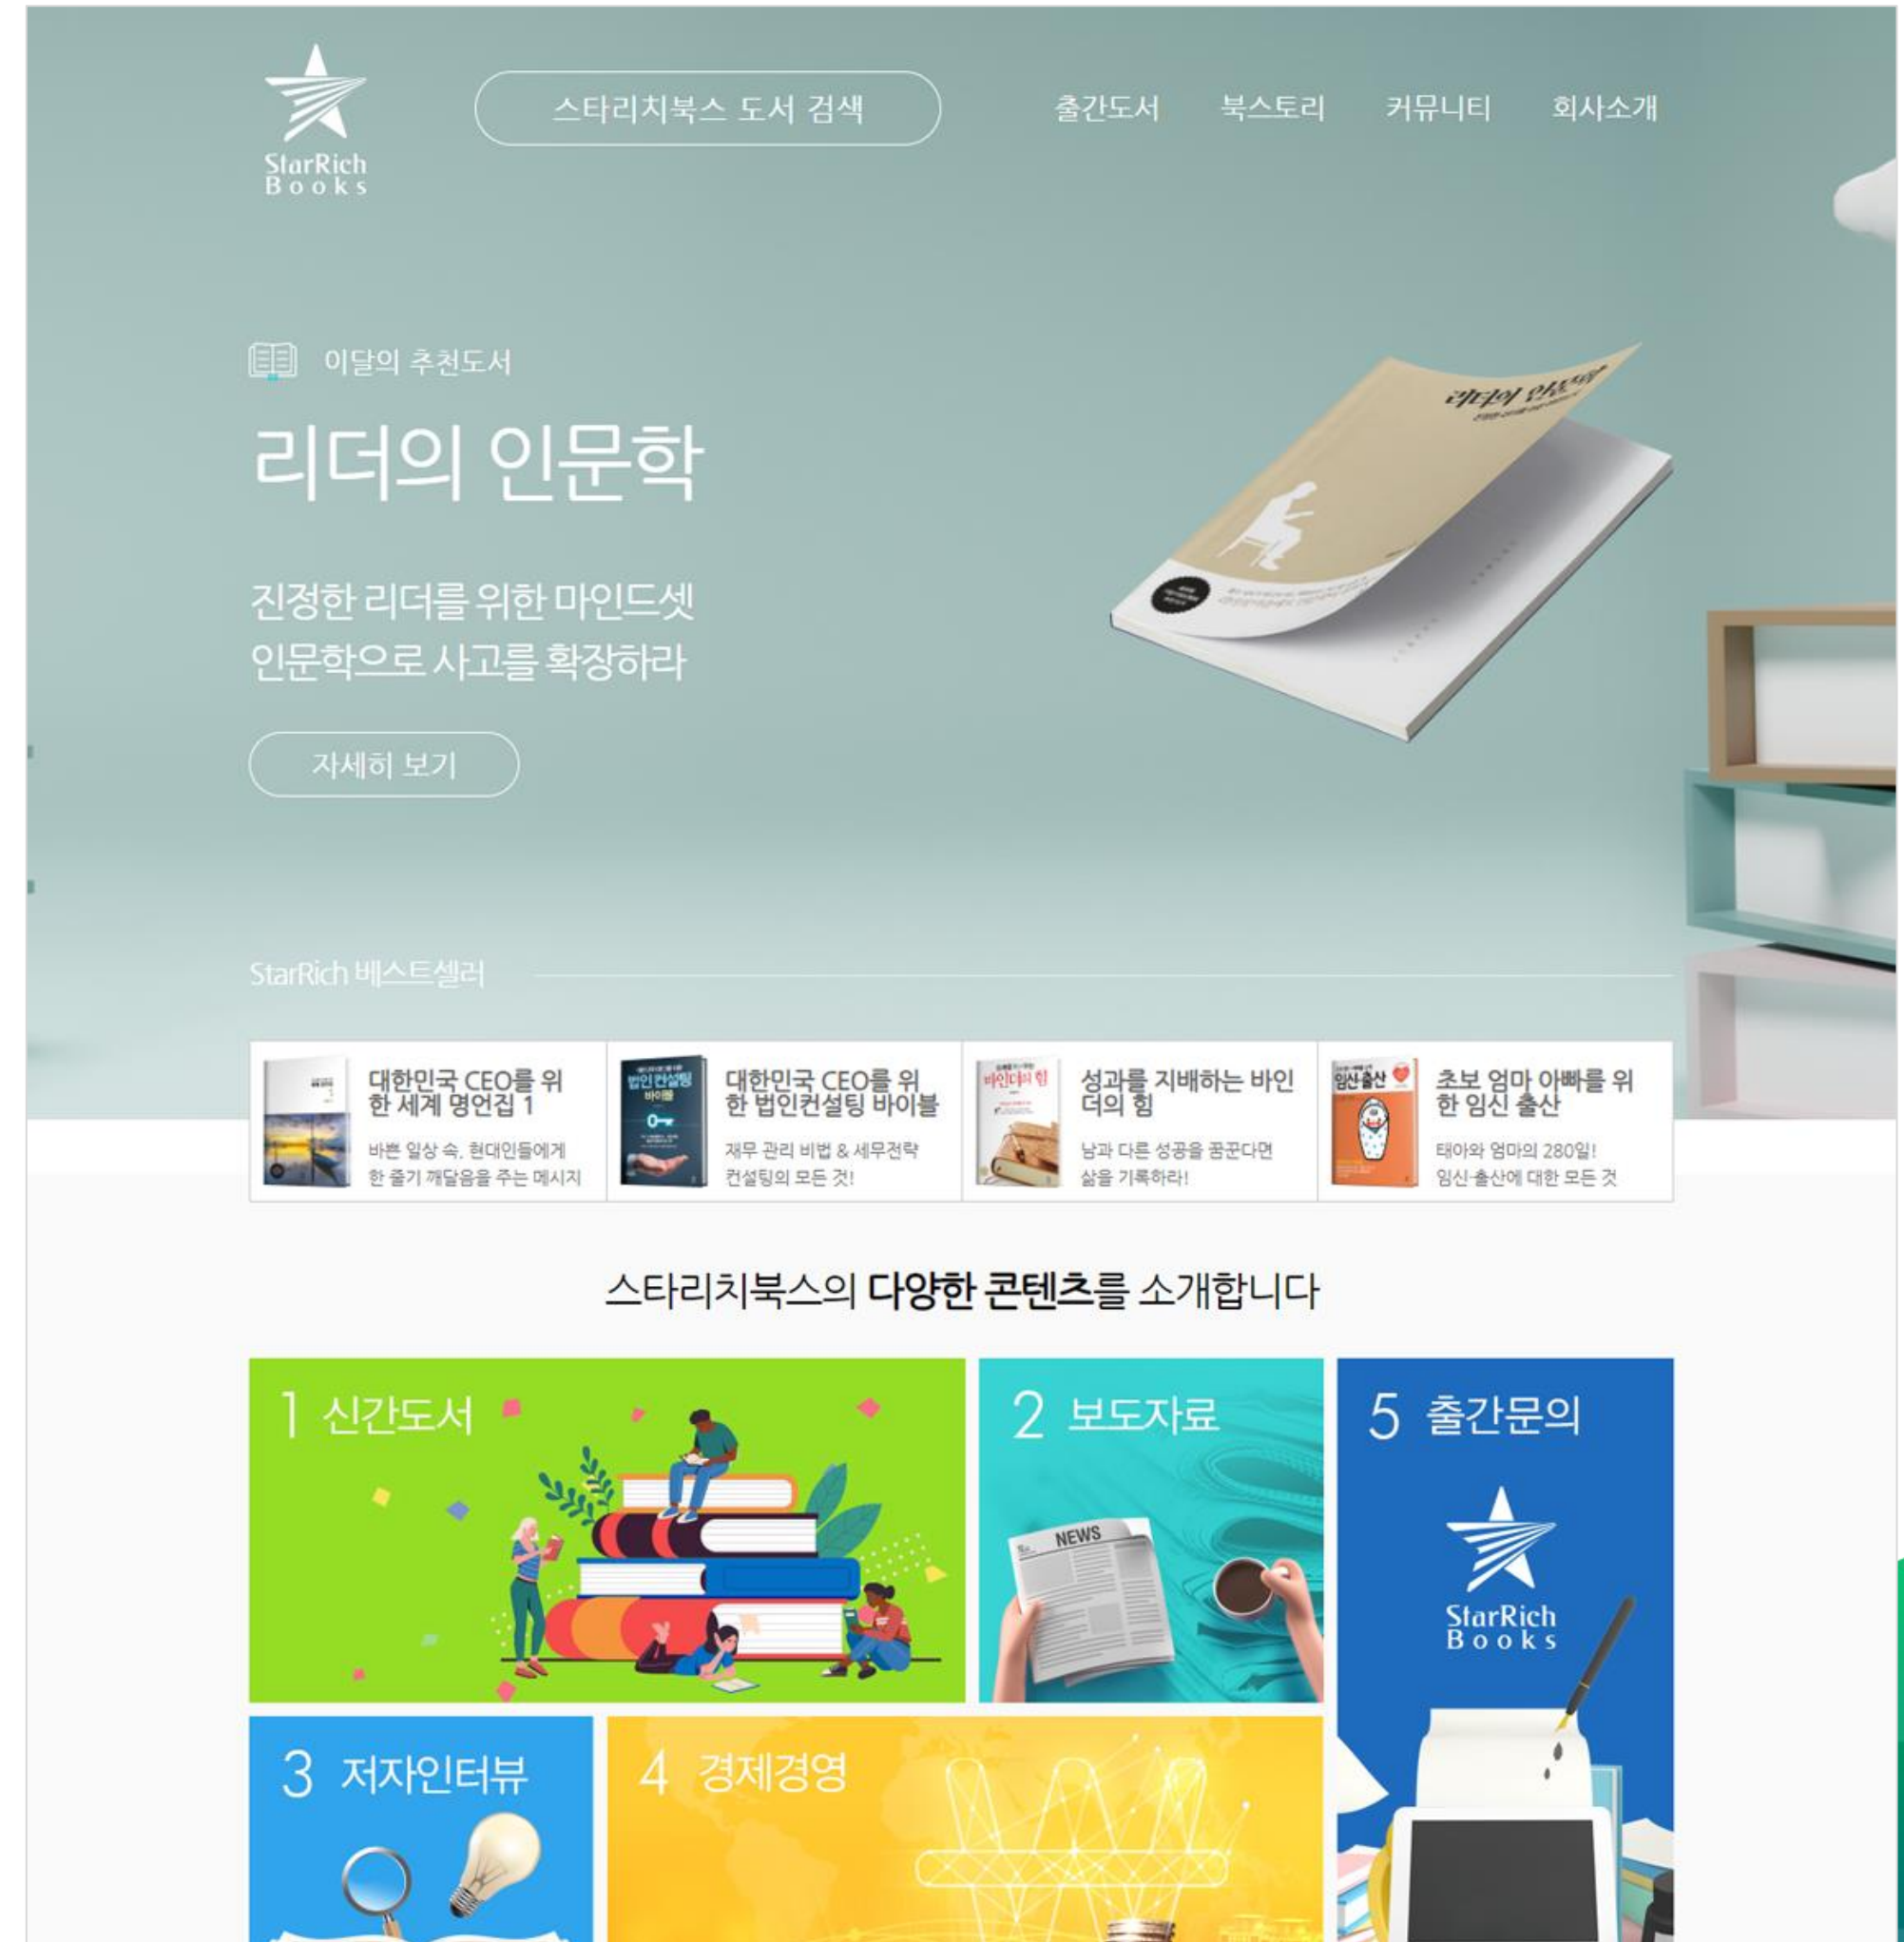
StarRich Books

스타리치북스 도서 검색

출간도서 북스토리 커뮤니티 회사소개

이달의 추천도서

리더의 인문학

진정한 리더를 위한 마인드셋
인문학으로 사고를 확장하라

자세히 보기

리더의 인문학

StarRich 베스트셀러

대한민국 CEO를 위한 세계 명언집 1
바쁜 일상 속, 현대인들에게 한 줄기 깨달음을 주는 메시지

법인컨설팅 바이블
대한민국 CEO를 위한 법인컨설팅 바이블
재무 관리 비법 & 세무전략 컨설팅의 모든 것!

바인더의 힘
성과를 지배하는 바인더의 힘
남과 다른 성공을 꿈꾼다면 삶을 기록하라!

임신출산
초보 엄마 아빠를 위한 임신 출산
태아와 엄마의 280일! 임신·출산에 대한 모든 것

스타리치북스의 다양한 콘텐츠를 소개합니다

1 신간도서

2 보도자료

NEWS

5 출간문의

StarRich Books

3 저자인터뷰

4 경제경영